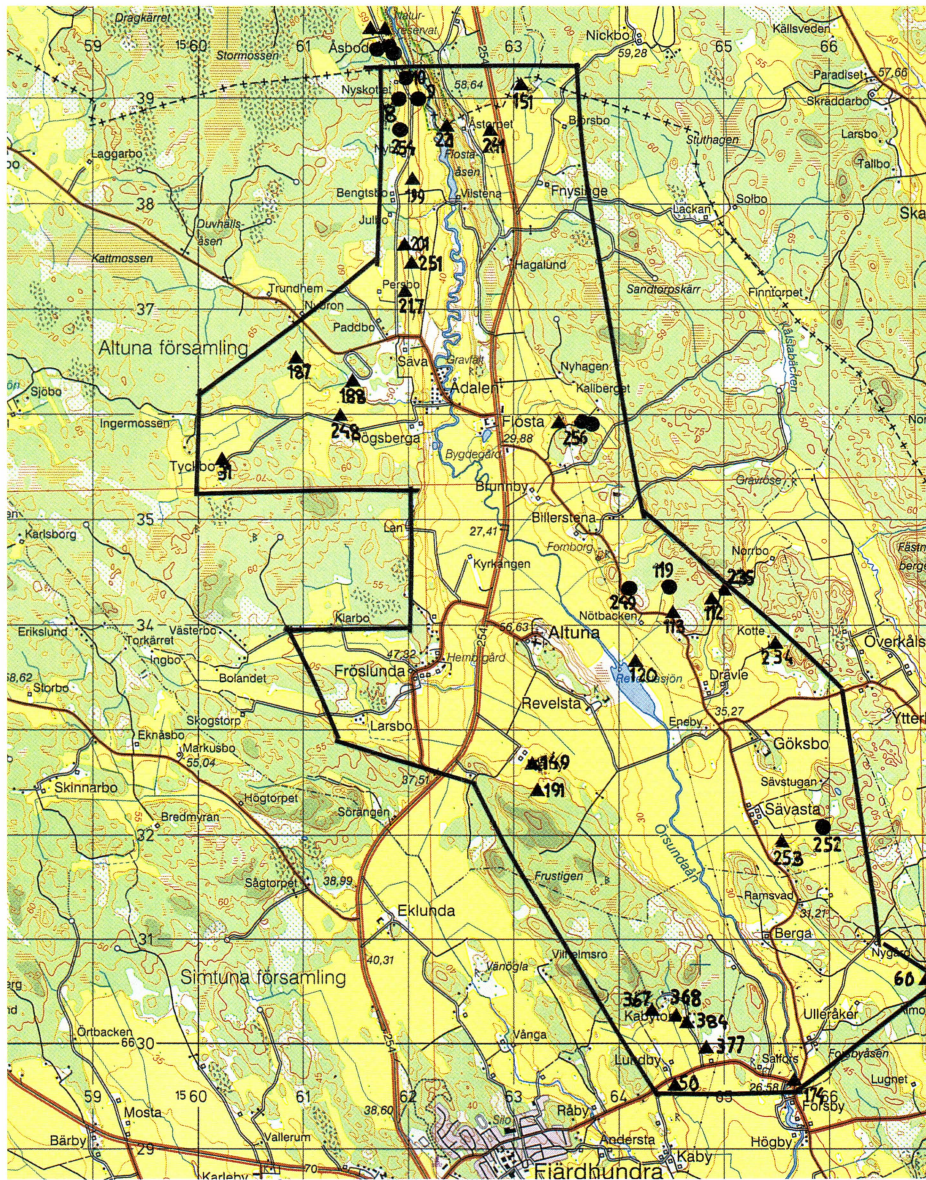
Dragkärret
59
15 60
Stormossen
61
Åsbod
Natur-reservat
63
Nickbo
59,28
65
Källsveden
66
Paradiset 57,66
39
Nyskottet
70
58,64
151
Skraddarbo
8
Åstorpet
22
241
Björsbo
Larsbo
Laggarbo
254
Nyby
Fiosta åsen
Stuthagen
Tallbo
Bengtsbo
99
Vilstena
Fnysinge
38
Duvhälls-åsen
Julbo
Lackan
Solbo
Ska
Kattmossen
201
251
Hagalund
37
Trundhem
Persbo
Sandtorpskärr
Finntorpet
Nybron
217
Paddbo
Altuna församling
137
Säva
Gravfält
Nyhagen
Sjöbo
188
Ådalen
Kaliberget
Ingermossen
248
Högsberga
Fiosta
29,88
256
Nor
Tyckbo
91
Bygdegård
Brunnby
Grävröse
35
Billerstena
Karlsborg
Lan
27,41
Fornborg
Norrbo
Fästn berge
Kyrkängen
119
235
249
Klarbo
Nötbacken
113
112
34
Erikslund
Västerbo
Torkärret
56,63
Altuna
Kotte
Överkäls
47,32
Ingbo
Fröslunda
Hembygdgård
234
8,62
Storbo
Bolandet
120
Revelsjön
Drävle
Revelsta
35,27
Ytter
Larsbo
Eneby
Skogstorp
Eknäsbo
Markusbo
Göksbo
55,04
169
37,51
Skinnarbo
Sävstugan
191
Högtorpet
Sävasta
Bredmyran
Sörängen
32
253
252
Örsundaån
Frustigen
Sågtorpet
38,99
Ramsvad
31,21
Eklunda
31
Berga
Nygård
60
Simtuna församling
40,31
Vänogla
Vittelmsro
367
368
Kaby
Ulleråker
384
Amo
Örtbacken
Vånga
66
30
377
Lundby
Salfors
Forsbyåsen
50
Lugnet
26,58
174
59
15 60
61
62
63
64
65
66
Mosta
38,60
Silo
Råby
Forsby
Bärby
Vallerum
29
Andersta
Kaby
Högby
Karleby
70
Fjärdhundra